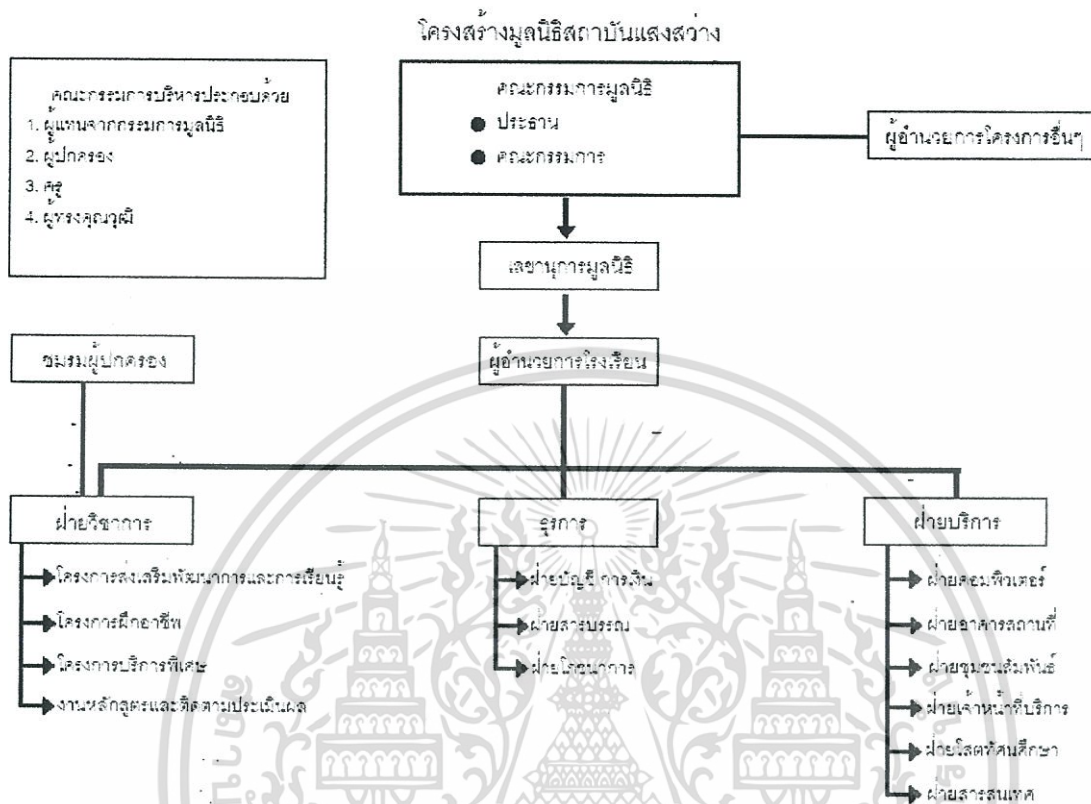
โครงสร้างมูลนิธิสถาบันแสงสว่าง

คณะกรรมการบริหารประกอบด้วย
1. ผู้แทนจากกรรมการมูลนิธิ
2. ผู้ปกครอง
3. ครู
4. ผู้ทรงคุณวุฒิ

คณะกรรมการมูลนิธิ
● ประธาน
● คณะกรรมการ

ผู้อำนวยการโครงการอื่นๆ

เลขานุการมูลนิธิ

ผู้อำนวยการโรงเรียน

ชมรมผู้ปกครอง

ฝ่ายวิชาการ
โครงการส่งเสริมพัฒนาการและการเรียนรู้
โครงการฝึกอาชีพ
โครงการบริการพิเศษ
งานหลักสูตรและติดตามประเมินผล

ธุรการ
ฝ่ายบัญชีการเงิน
ฝ่ายสารบรรณ
ฝ่ายโภชนาการ

ฝ่ายบริการ
ฝ่ายคอมพิวเตอร์
ฝ่ายอาคารสถานที่
ฝ่ายชุมชนสัมพันธ์
ฝ่ายเจ้าหน้าที่บริการ
ฝ่ายโสตทัศนศึกษา
ฝ่ายสารสนเทศ